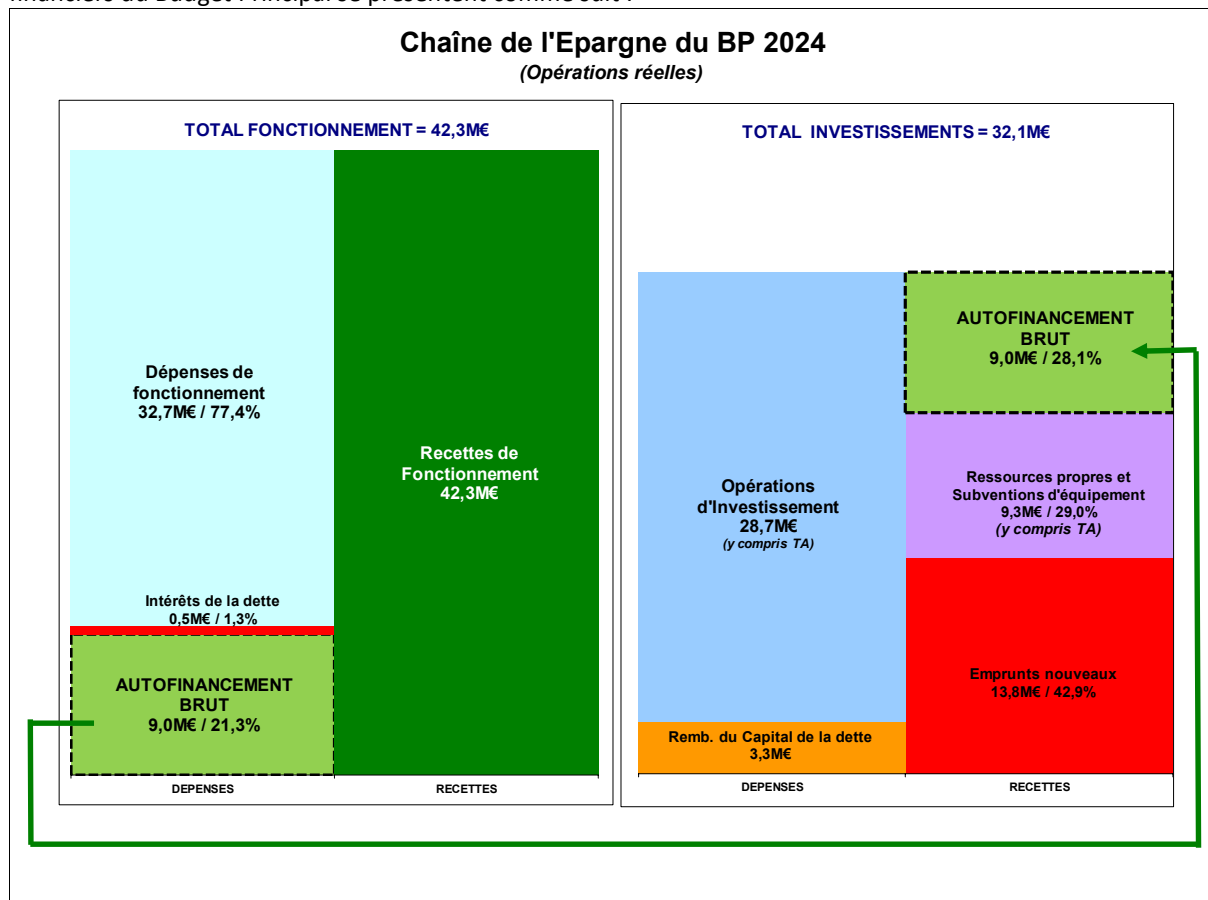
Chaîne de l'Epargne du BP 2024
(Opérations réelles)

TOTAL FONCTIONNEMENT = 42,3M€

Dépenses de fonctionnement
32,7M€ / 77,4%

Recettes de Fonctionnement
42,3M€

Intérêts de la dette
0,5M€ / 1,3%

AUTOFINANCEMENT BRUT
9,0M€ / 21,3%

DEPENSES

RECETTES

TOTAL INVESTISSEMENTS = 32,1M€

AUTOFINANCEMENT BRUT
9,0M€ / 28,1%

Opérations d'Investissement
28,7M€
(y compris TA)

Ressources propres et Subventions d'équipement
9,3M€ / 29,0%
(y compris TA)

Emprunts nouveaux
13,8M€ / 42,9%

Remb. du Capital de la dette
3,3M€

DEPENSES

RECETTES